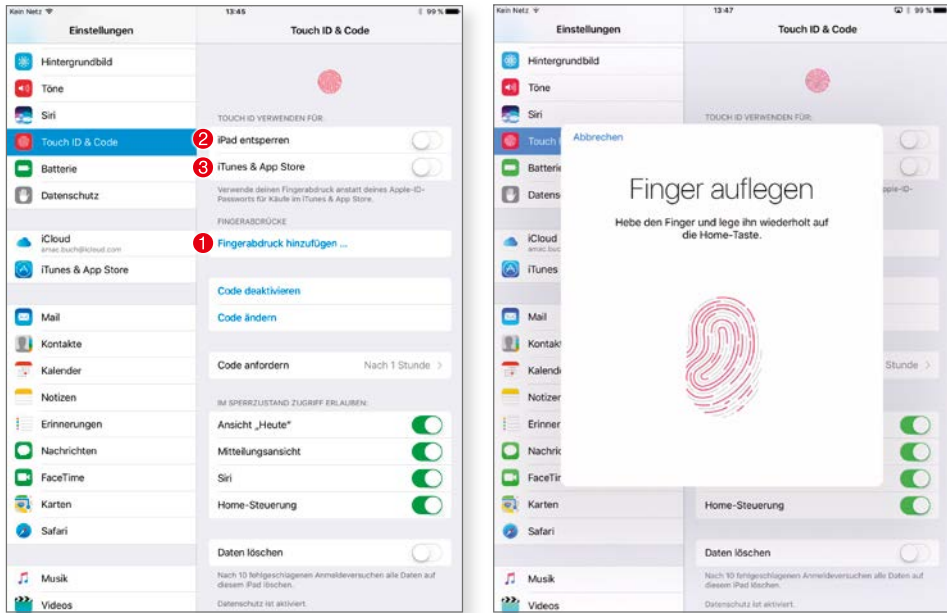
Kein Netz
13:45
99 %

Einstellungen

Hintergrundbild
Töne
Siri
Touch ID & Code
Batterie
Datenschutz

iCloud
amac.buch@icloud.com
iTunes & App Store

Mail
Kontakte
Kalender
Notizen
Erinnerungen
Nachrichten
FaceTime
Karten
Safari

Musik
Videos

Touch ID & Code

TOUCH ID VERWENDEN FÜR:
2 iPad entsperren
3 iTunes & App Store
Verwende deinen Fingerabdruck anstatt deines Apple-ID-Passworts für Käufe im iTunes & App Store.

FINGERABDRÜCKE
1 Fingerabdruck hinzufügen ...

Code deaktivieren
Code ändern

Code anfordern
Nach 1 Stunde

IM SPERRZUSTAND ZUGRIFF ERLAUBEN:
Ansicht „Heute"
Mitteilungsansicht
Siri
Home-Steuerung

Daten löschen
Nach 10 fehlgeschlagenen Anmeldeversuchen alle Daten auf diesem iPad löschen.
Datenschutz ist aktiviert.

Kein Netz
13:47
99 %

Einstellungen

Hintergrundbild
Töne
Siri
Touch
Batterie
Datens

iCloud
iTunes

Mail
Kontakte
Kalende
Notizen
Erinner
Nachric
FaceTir
Karten
Safari

Musik
Videos

Touch ID & Code

TOUCH ID VERWENDEN FÜR:
pple-ID-
Stunde

Abbrechen

Finger auflegen

Hebe den Finger und lege ihn wiederholt auf die Home-Taste.

Home-Steuerung

Daten löschen
Nach 10 fehlgeschlagenen Anmeldeversuchen alle Daten auf diesem iPad löschen.
Datenschutz ist aktiviert.